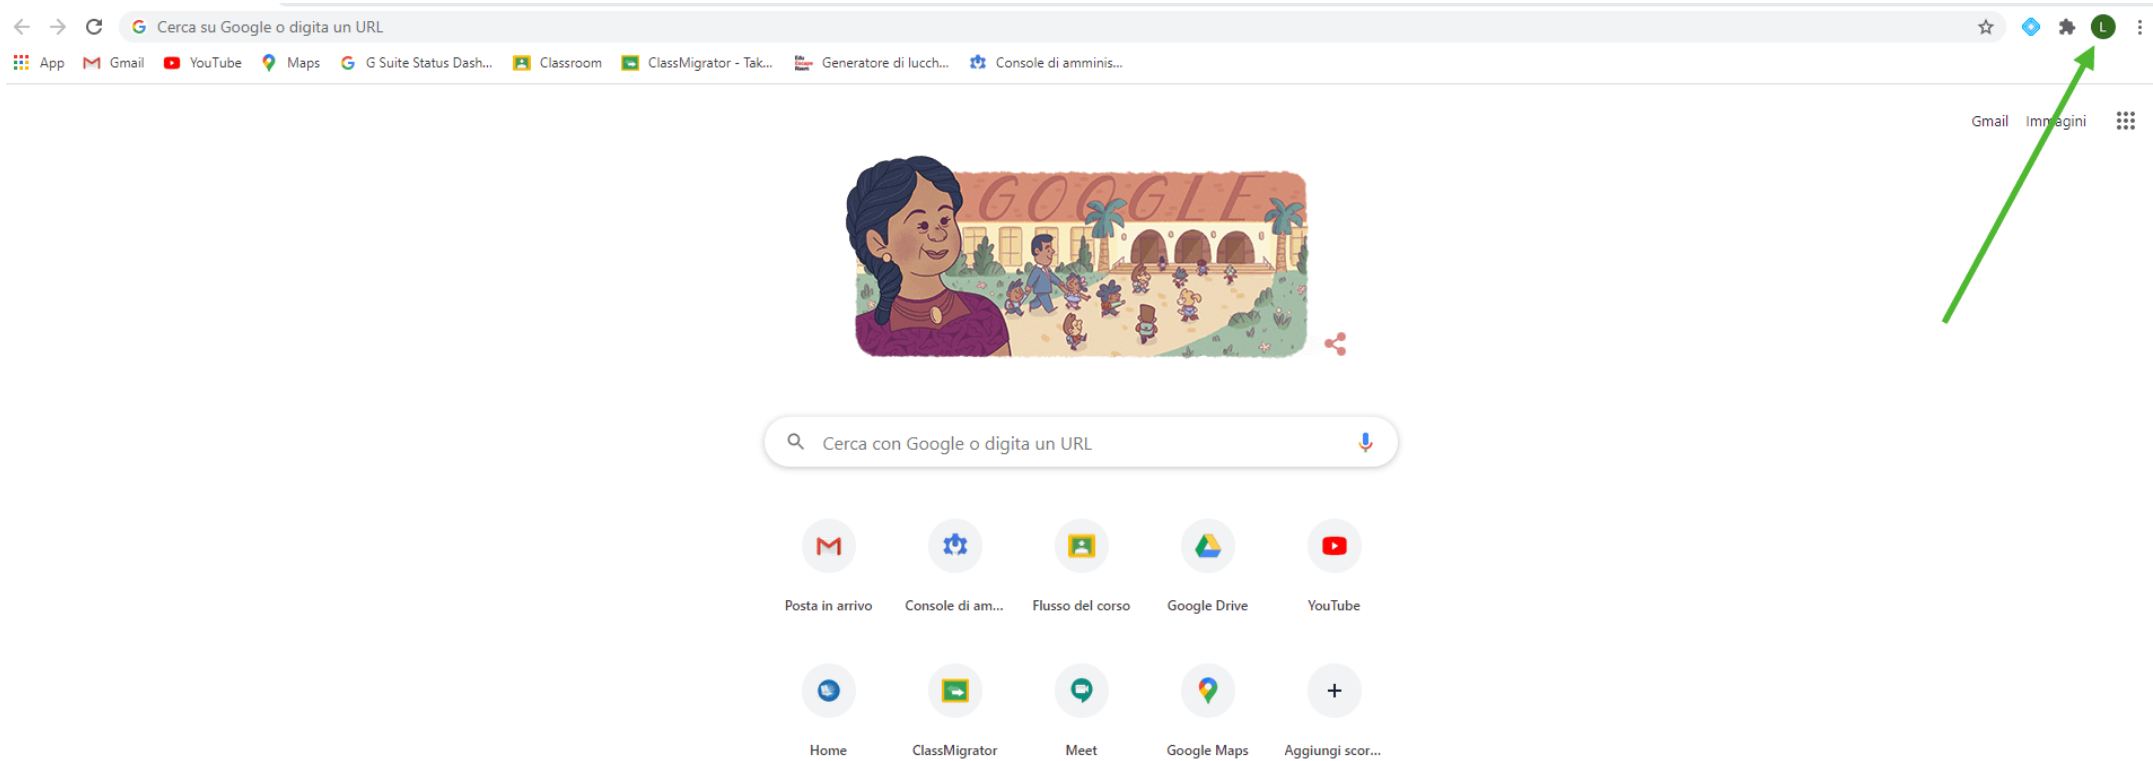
Cerca su Google o digita un URL

App Gmail YouTube Maps G Suite Status Dash... Classroom ClassMigrator - Tak... Generatore di lucch... Console di amminis...

Gmail Immagini

GOOGLE

Cerca con Google o digita un URL

Posta in arrivo
Console di am...
Flusso del corso
Google Drive
YouTube

Home
ClassMigrator
Meet
Google Maps
Aggiungi scor...